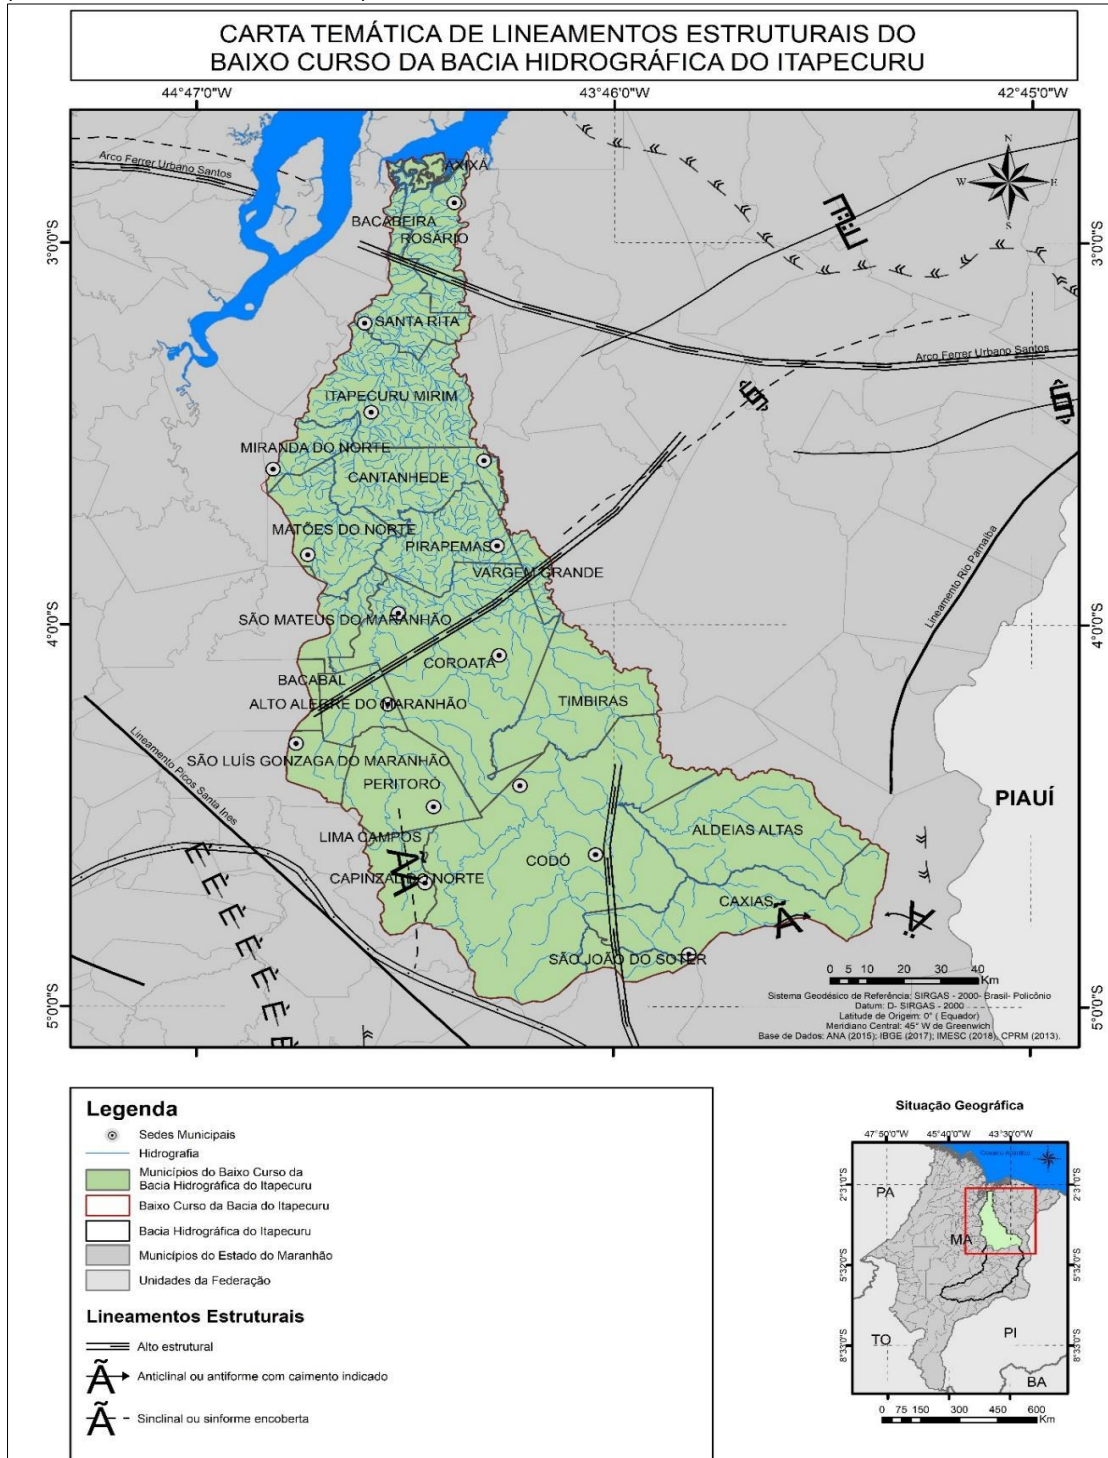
CARTA TEMÁTICA DE LINEAMENTOS ESTRUTURAIS DO BAIXO CURSO DA BACIA HIDROGRÁFICA DO ITAPECURU

44°47'0"W 43°46'0"W 42°45'0"W

3°0'0"S 4°0'0"S 5°0'0"S

Arco Ferrer Urbano Santos
AXIXÁ
BACABEIRA
ROSÁRIO
SANTA RITA
Arco Ferrer Urbano Santos
ITAPECURU MIRIM
MIRANDA DO NORTE
CANTANHEDE
MATÕES DO NORTE
PIRAPEMAS
VARGEM GRANDE
Lineamento Rio Parnaíba
SÃO MATEUS DO MARANHÃO
COROATÁ
BACABAL
ALTO ALEGRE DO MARANHÃO
TIMBIRAS
Lineamento Picos Santa Ines
SÃO LUÍS GONZAGA DO MARANHÃO
PERITORÓ
PIAUÍ
LIMA CAMPOS
ALDEIAS ALTAS
CODÓ
CAPINZAL DO NORTE
CAXIAS
SÃO JOÃO DO SOTER

0 5 10 20 30 40 Km
Sistema Geodésico de Referência: SIRGAS - 2000- Brasil- Policônio
Datum: D- SIRGAS - 2000
Latitude de Origem: 0° ( Equador)
Meridiano Central: 45° W de Greenwich
Base de Dados: ANA (2015); IBGE (2017); IMESC (2018), CPRM (2013).

N S W E

Legenda
Sedes Municipais
Hidrografia
Municípios do Baixo Curso da Bacia Hidrográfica do Itapecuru
Baixo Curso da Bacia do Itapecuru
Bacia Hidrográfica do Itapecuru
Municípios do Estado do Maranhão
Unidades da Federação

Lineamentos Estruturais
Alto estrutural
Anticlinal ou antiforme com caimento indicado
Sinclinal ou sinforme encoberta

Situação Geográfica
47°50'0"W 45°40'0"W 43°30'0"W
2°3'0"S 5°32'0"S 8°33'0"S
Oceano Atlântico
PA
MA
TO
PI
BA
0 75 150 300 450 600 Km